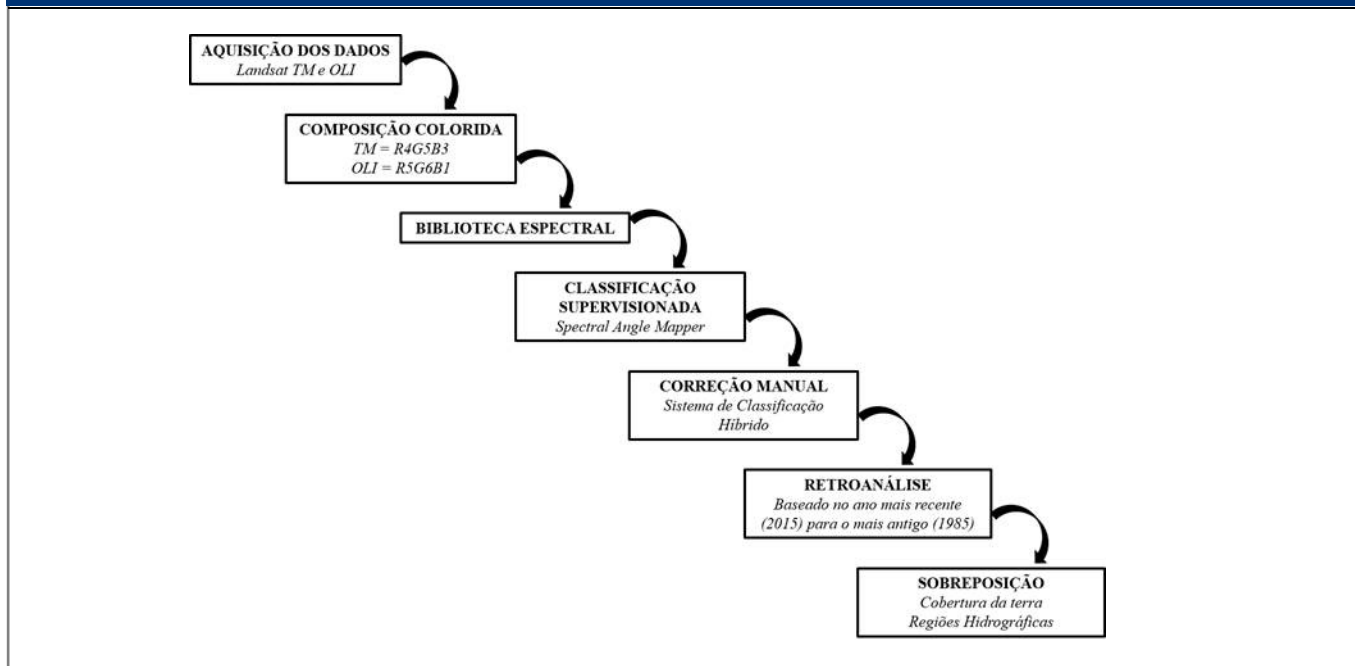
AQUISIÇÃO DOS DADOS
Landsat TM e OLI

COMPOSIÇÃO COLORIDA
TM = R4G5B3
OLI = R5G6B1

BIBLIOTECA ESPECTRAL

CLASSIFICAÇÃO SUPERVISIONADA
Spectral Angle Mapper

CORREÇÃO MANUAL
Sistema de Classificação Híbrido

RETROANÁLISE
Baseado no ano mais recente (2015) para o mais antigo (1985)

SOBREPOSIÇÃO
Cobertura da terra
Regiões Hidrográficas